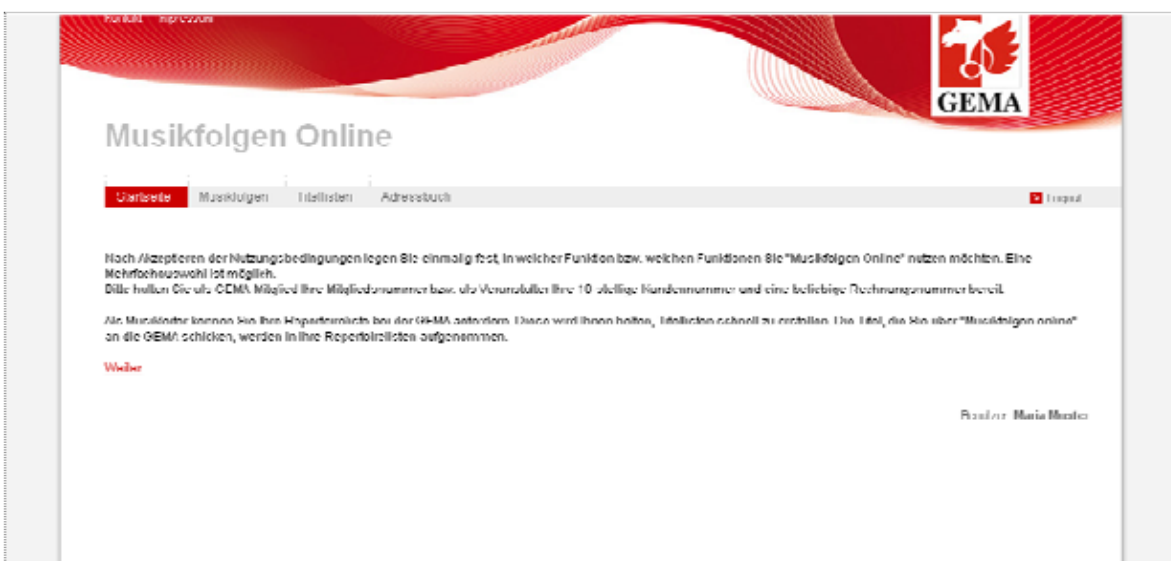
Kontakt Impressum

GEMA

Musikfolgen Online

Startseite Musikfolgen Titellisten Adressbuch

Logout

Nach Akzeptieren der Nutzungsbedingungen legen Sie einmalig fest, in welcher Funktion bzw. welchen Funktionen Sie "Musikfolgen Online" nutzen möchten. Eine Mehrfachauswahl ist möglich.
Bitte halten Sie als GEMA Mitglied Ihre Mitgliedsnummer bzw. als Veranstalter Ihre 10-stellige Kundennummer und eine beliebige Rechnungsnummer bereit.

Als Musiktorter koennen Sie Ihre Repertoirelisten bei der GEMA anfordern. Diese werden Ihnen helfen, Titellisten schnell zu erstellen. Die Titel, die Sie über "Musikfolgen online" an die GEMA schicken, werden in Ihre Repertoirelisten aufgenommen.

Weiter

Benutzer: Maria Muster